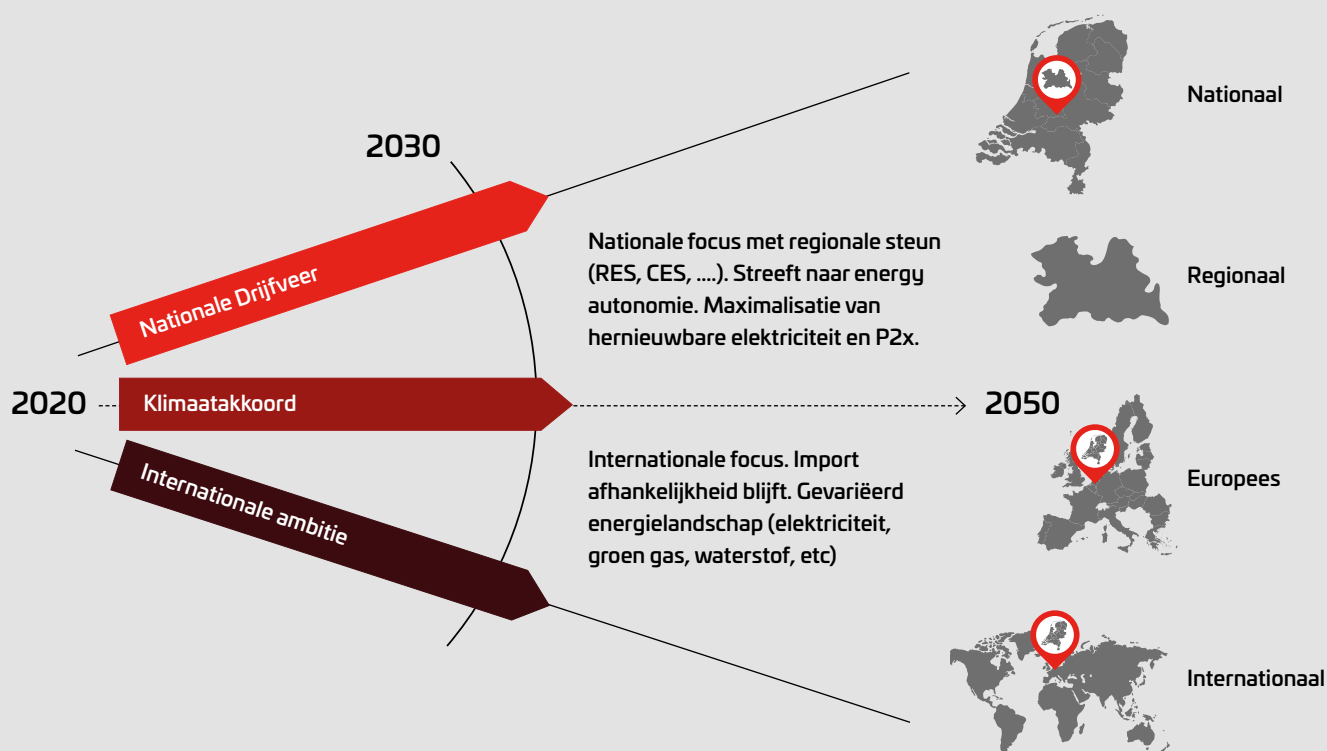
2030

Nationale Drijfveer

2020

Klimaatakkoord

Internationale ambitie

Nationale focus met regionale steun (RES, CES, ....). Streeft naar energy autonomie. Maximalisatie van hernieuwbare elektriciteit en P2x.

Internationale focus. Import afhankelijkheid blijft. Gevariëerd energielandschap (elektriciteit, groen gas, waterstof, etc)

2050

Nationaal

Regionaal

Europees

Internationaal